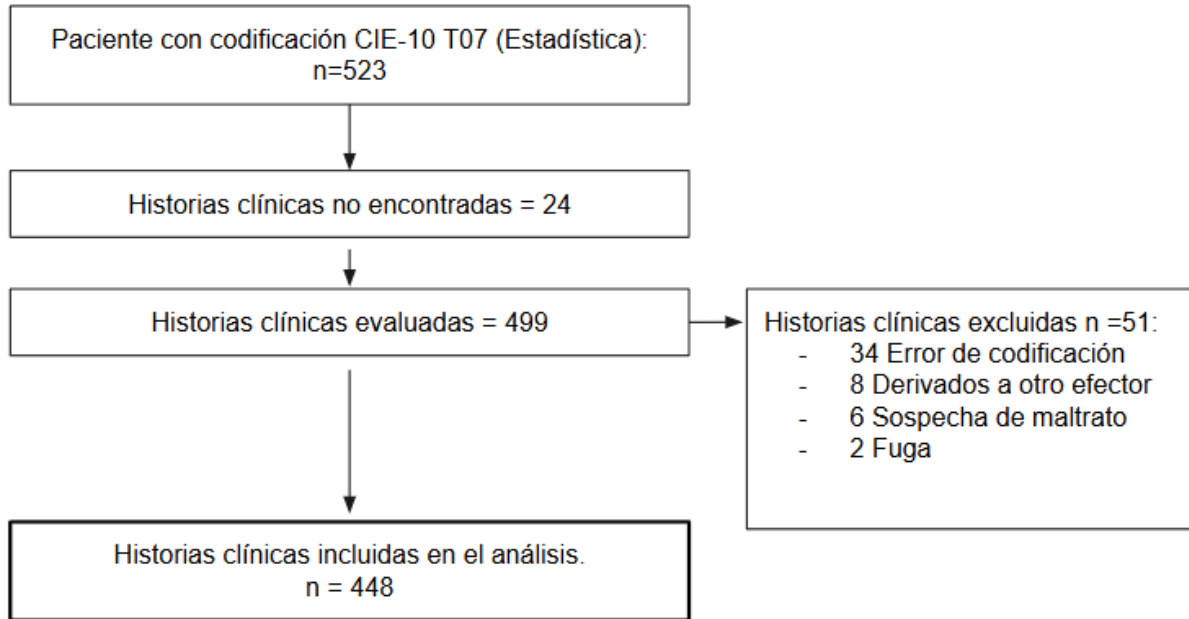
Paciente con codificación CIE-10 T07 (Estadística):
n=523

Historias clínicas no encontradas = 24

Historias clínicas evaluadas = 499

Historias clínicas excluidas n =51:
- 34 Error de codificación
- 8 Derivados a otro efector
- 6 Sospecha de maltrato
- 2 Fuga

Historias clínicas incluidas en el análisis.
n = 448